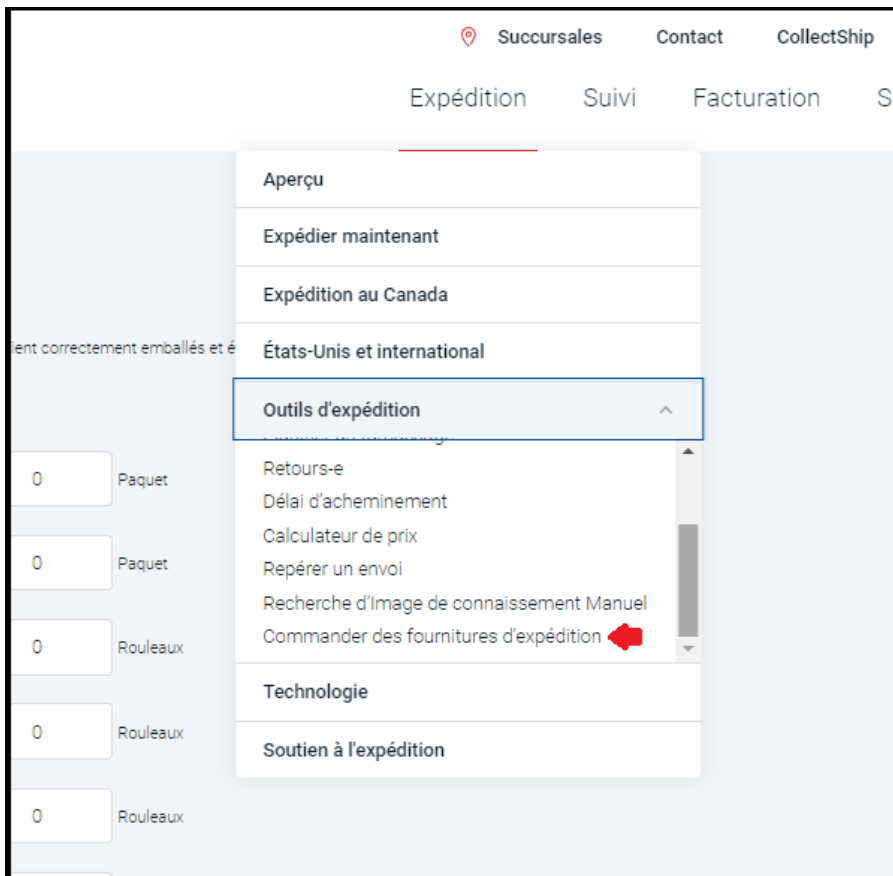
Succursales Contact CollectShip

Expédition Suivi Facturation S

Aperçu

Expédier maintenant

Expédition au Canada

ient correctement emballés et é

États-Unis et international

Outils d'expédition

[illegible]

Retours-e

Délai d'acheminement

Calculateur de prix

Repérer un envoi

Recherche d'Image de connaissement Manuel

Commander des fournitures d'expédition

Technologie

Soutien à l'expédition

0 Paquet

0 Paquet

0 Rouleaux

0 Rouleaux

0 Rouleaux